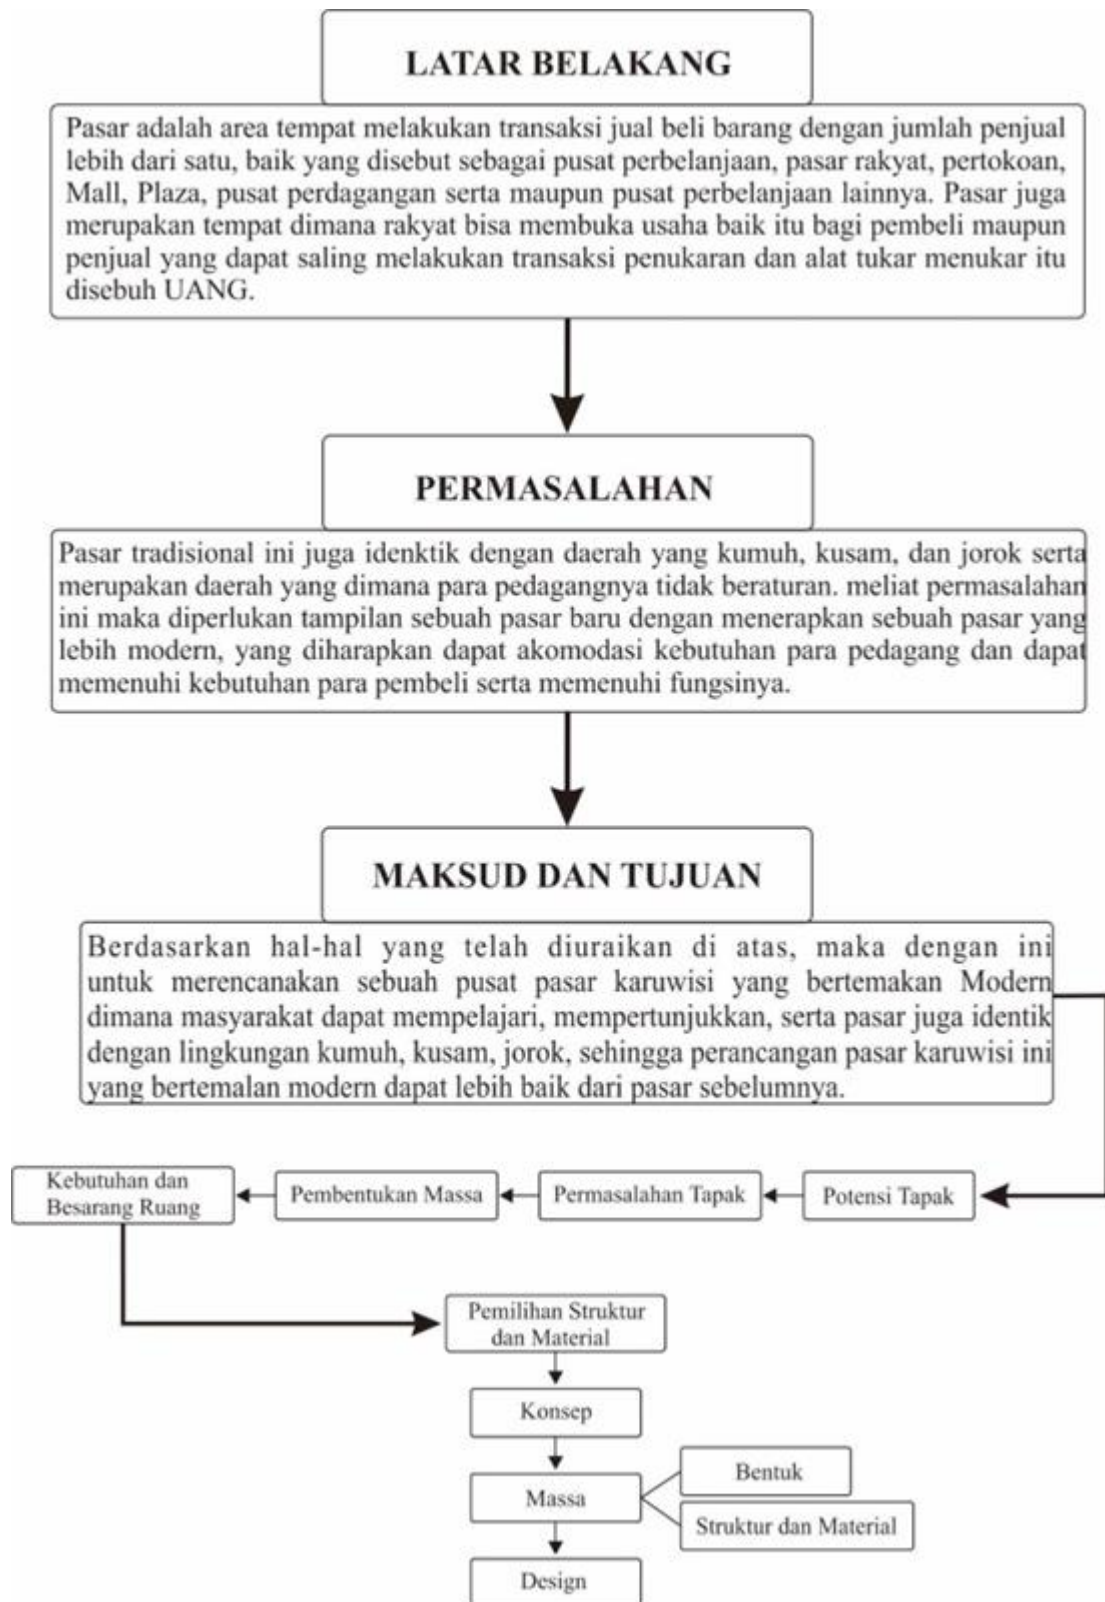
LATAR BELAKANG

Pasar adalah area tempat melakukan transaksi jual beli barang dengan jumlah penjual lebih dari satu, baik yang disebut sebagai pusat perbelanjaan, pasar rakyat, pertokoan, Mall, Plaza, pusat perdagangan serta maupun pusat perbelanjaan lainnya. Pasar juga merupakan tempat dimana rakyat bisa membuka usaha baik itu bagi pembeli maupun penjual yang dapat saling melakukan transaksi penukaran dan alat tukar menukar itu disebuh UANG.

PERMASALAHAN

Pasar tradisional ini juga idenktik dengan daerah yang kumuh, kusam, dan jorok serta merupakan daerah yang dimana para pedagangnya tidak beraturan. meliat permasalahan ini maka diperlukan tampilan sebuah pasar baru dengan menerapkan sebuah pasar yang lebih modern, yang diharapkan dapat akomodasi kebutuhan para pedagang dan dapat memenuhi kebutuhan para pembeli serta memenuhi fungsinya.

MAKSUD DAN TUJUAN

Berdasarkan hal-hal yang telah diuraikan di atas, maka dengan ini untuk merencanakan sebuah pusat pasar karuwisi yang bertemakan Modern dimana masyarakat dapat mempelajari, mempertunjukkan, serta pasar juga identik dengan lingkungan kumuh, kusam, jorok, sehingga perancangan pasar karuwisi ini yang bertemalan modern dapat lebih baik dari pasar sebelumnya.

Potensi Tapak
Permasalahan Tapak
Pembentukan Massa
Kebutuhan dan Besarang Ruang

Pemilihan Struktur dan Material
Konsep
Massa
Bentuk
Struktur dan Material
Design